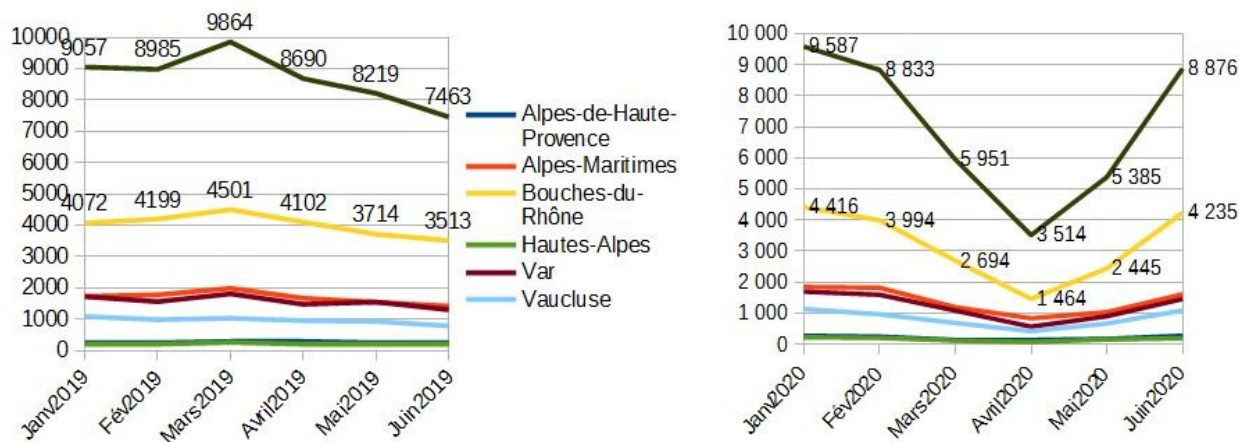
10000
9000
8000
7000
6000
5000
4000
3000
2000
1000
0

9057 8985 9864 8690 8219 7463
4072 4199 4501 4102 3714 3513

Janv2019 Fév2019 Mars2019 Avril2019 Mai2019 Juin2019

Alpes-de-Haute-Provence
Alpes-Maritimes
Bouches-du-Rhône
Hautes-Alpes
Var
Vaucluse

10 000
9 000
8 000
7 000
6 000
5 000
4 000
3 000
2 000
1 000
0

9 587 8 833 5 951 3 514 5 385 8 876
4 416 3 994 2 694 1 464 2 445 4 235

Janv2020 Fév2020 Mars2020 Avril2020 Mai2020 Juin2020